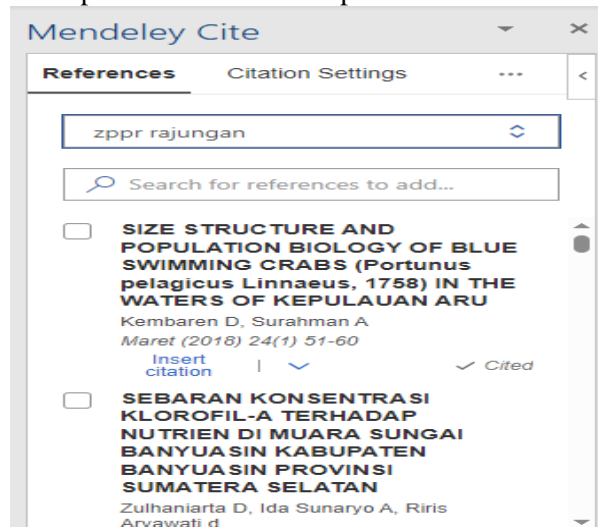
Mendeley Cite

References Citation Settings ···

zppr rajungan

Search for references to add...

SIZE STRUCTURE AND POPULATION BIOLOGY OF BLUE SWIMMING CRABS (Portunus pelagicus Linnaeus, 1758) IN THE WATERS OF KEPULAUAN ARU

Kembaren D, Surahman A

Maret (2018) 24(1) 51-60

Insert citation

Cited

SEBARAN KONSENTRASI KLOROFIL-A TERHADAP NUTRIEN DI MUARA SUNGAI BANYUASIN KABUPATEN BANYUASIN PROVINSI SUMATERA SELATAN

Zulhaniarta D, Ida Sunaryo A, Riris Aryawati d